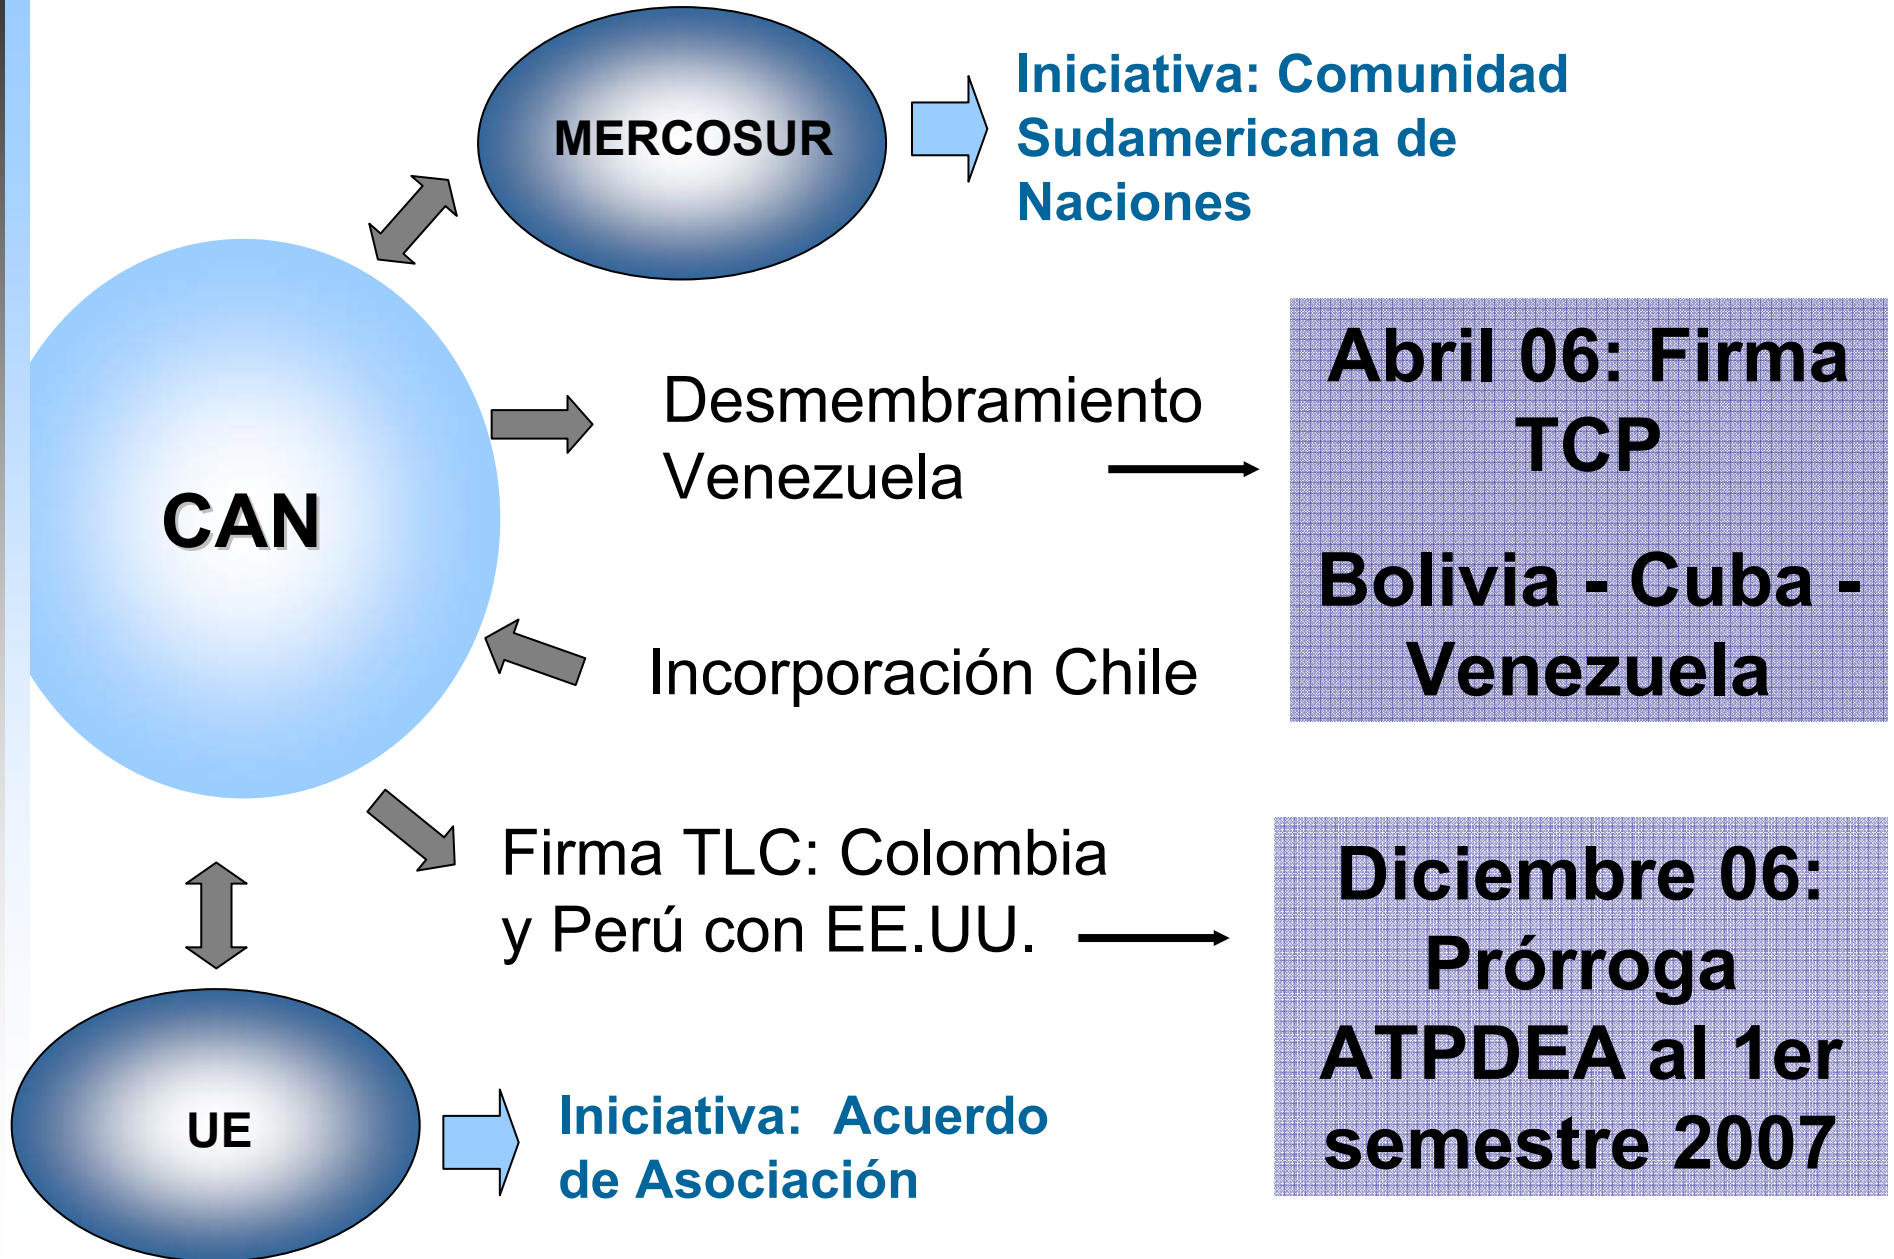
MERCOSUR

Iniciativa: Comunidad Sudamericana de Naciones

CAN

Desmembramiento Venezuela

Abril 06: Firma TCP

Bolivia - Cuba - Venezuela

Incorporación Chile

Firma TLC: Colombia y Perú con EE.UU.

Diciembre 06: Prórroga ATPDEA al 1er semestre 2007

UE

Iniciativa: Acuerdo de Asociación